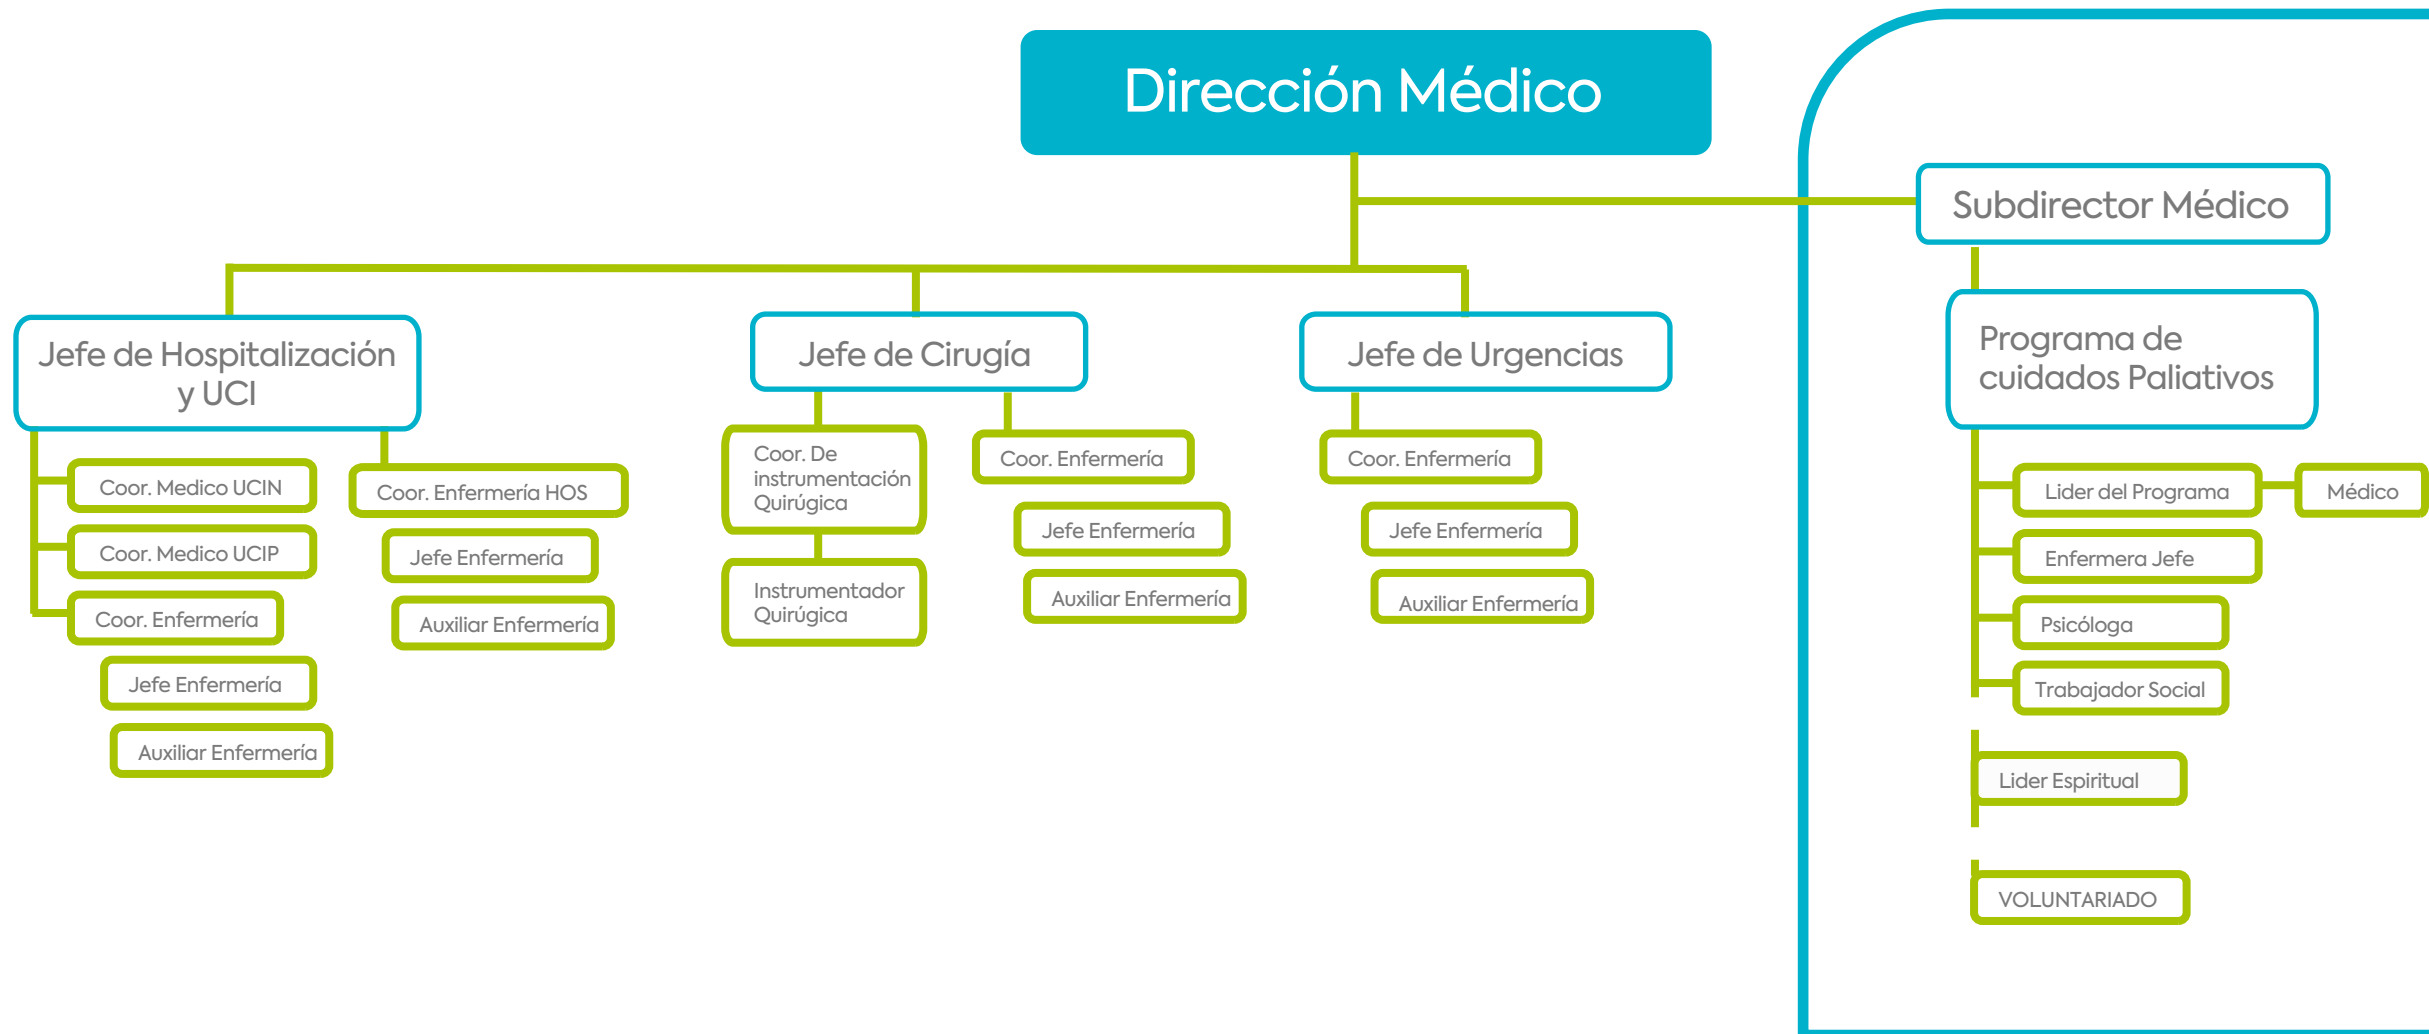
Dirección Médico

Subdirector Médico

Jefe de Hospitalización y UCI

Coor. Medico UCIN

Coor. Medico UCIP

Coor. Enfermería

Jefe Enfermería

Auxiliar Enfermería

Coor. Enfermería HOS

Jefe Enfermería

Auxiliar Enfermería

Jefe de Cirugía

Coor. De instrumentación Quirúgica

Instrumentador Quirúgica

Coor. Enfermería

Jefe Enfermería

Auxiliar Enfermería

Jefe de Urgencias

Coor. Enfermería

Jefe Enfermería

Auxiliar Enfermería

Programa de cuidados Paliativos

Lider del Programa

Médico

Enfermera Jefe

Psicóloga

Trabajador Social

Lider Espiritual

VOLUNTARIADO